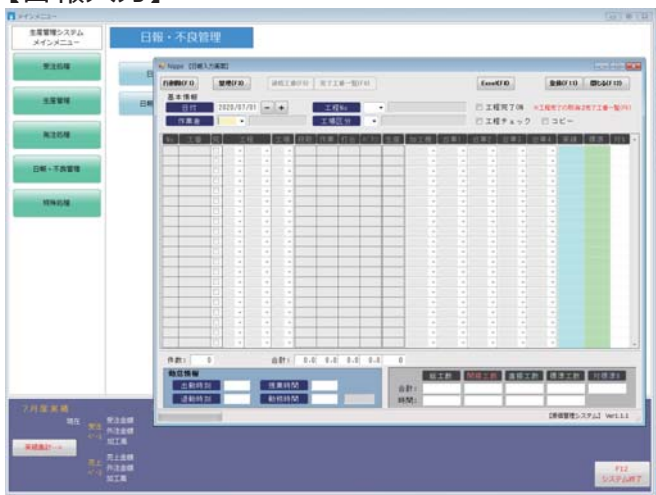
【日報入力】

メインメニュー

生産管理システム メインメニュー

日報・不良管理

受注伝播

生産管理

発注伝播

日報・不良管理

規格伝播

Nippo [日報入力画面]

行削除(F3)

整理(F8)

前頁工番(F9)

完了工番一覧(F4)

Excel(F10)

登録(F11)

閉じる(F12)

基本情報

日付

2020/07/01

工程No

作業者

工程区分

工程完了ON

※工程完了の際は2完了工番一覧(F4)

工程チェック

コピー

作数:

合計:

勤怠情報

出勤時刻

休憩時間

退勤時刻

勤務時間

総工数

開始工数

直接工数

標準工数

対標準%

合計:

時間:

[原価管理システム] Ver1.1.1

7月度実績

受注金額

外注金額

加工高

売上金額

外注金額

加工高

実績集計→

F12 システム終了